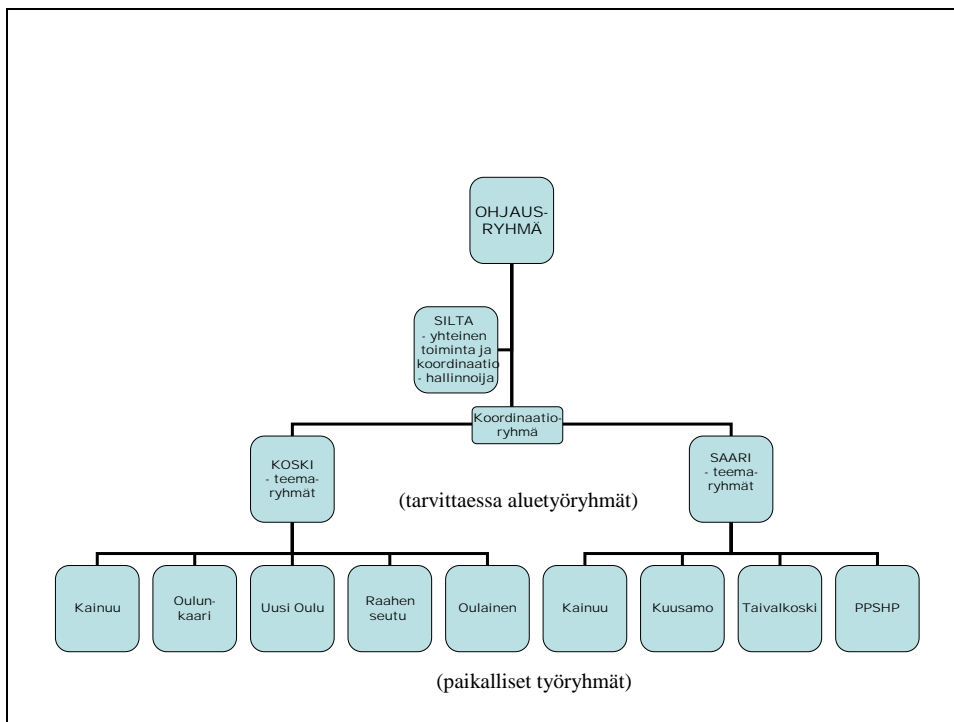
OHJAUS-RYHMÄ

SILTA
- yhteinen toiminta ja koordinaatio
- hallinnoija

Koordinaatio-ryhmä

KOSKI
- teema-ryhmät

(tarvittaessa aluetyöryhmät)

SAARI
- teema-ryhmät

Kainuu

Oulun-kaari

Uusi Oulu

Raahen seutu

Oulainen

Kainuu

Kuusamo

Taivalkoski

PPSHP

(paikalliset työryhmät)